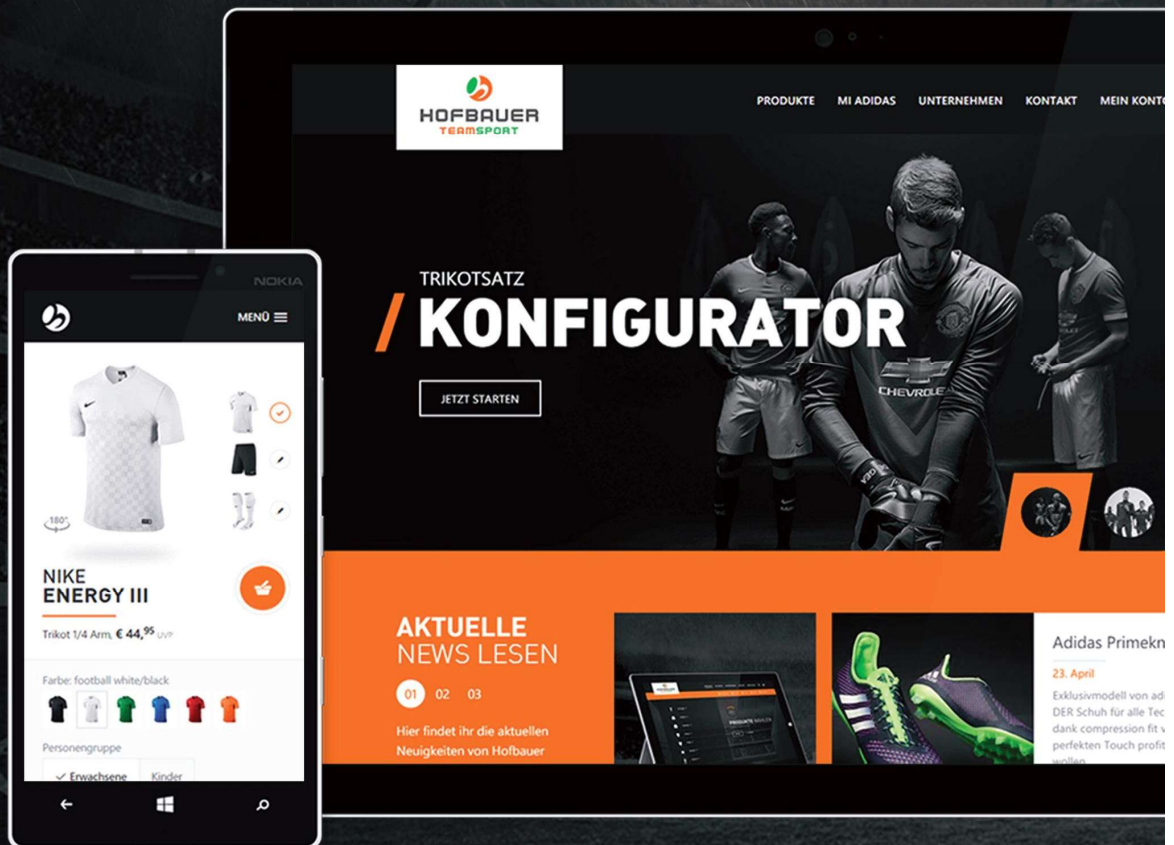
HOFBAUER
TEAMSPORT

PRODUKTE MI ADIDAS UNTERNEHMEN KONTAKT MEIN KONT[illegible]

TRIKOTSATZ
/ KONFIGURATOR

JETZT STARTEN

CHEVROLET

AKTUELLE
NEWS LESEN

01 02 03

Hier findet ihr die aktuellen Neuigkeiten von Hofbauer

Adidas Primekn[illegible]

23. April

Exklusivmodell von adi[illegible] DER Schuh für alle Tec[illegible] dank compression fit v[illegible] perfekten Touch profit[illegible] wollen

NOKIA

MENÜ

180°

NIKE
ENERGY III

Trikot 1/4 Arm, € 44,$^{95}$ UVP

Farbe: football white/black

Personengruppe

Erwachsene Kinder